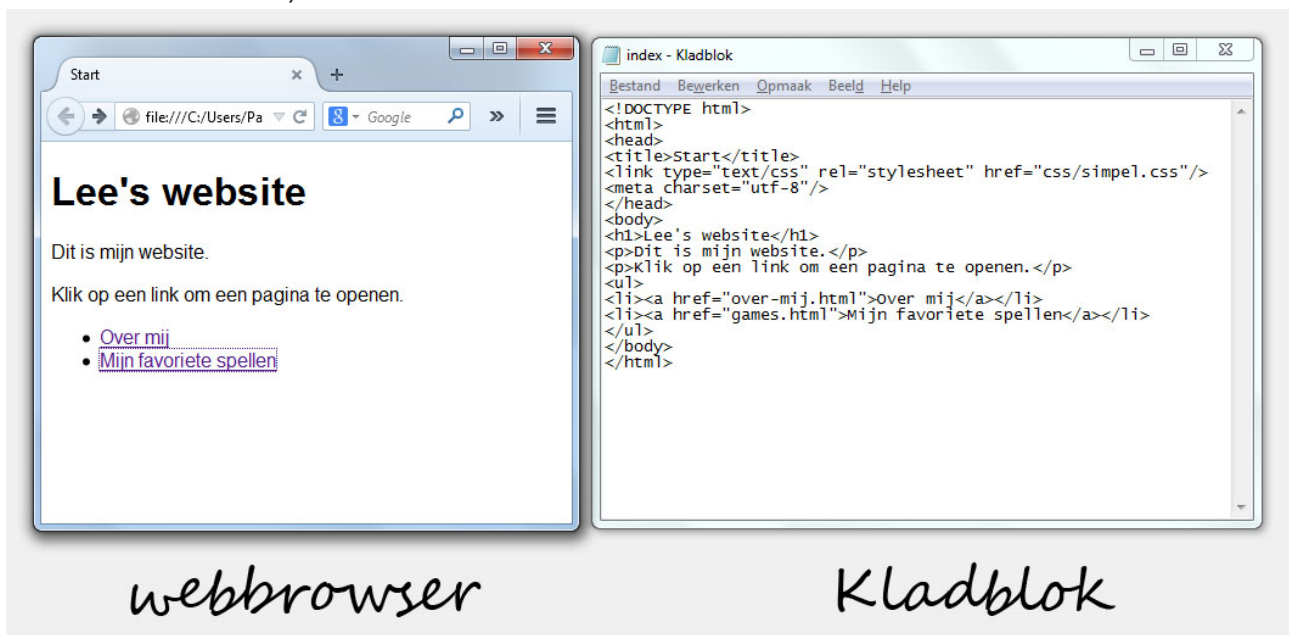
Start

file:///C:/Users/Pa

Google

Lee's website

Dit is mijn website.

Klik op een link om een pagina te openen.

- Over mij
- Mijn favoriete spellen

index - Kladblok

Bestand Bewerken Opmaak Beeld Help

<!DOCTYPE html>
<html>
<head>
<title>Start</title>
<link type="text/css" rel="stylesheet" href="css/simpel.css"/>
<meta charset="utf-8"/>
</head>
<body>
<h1>Lee's website</h1>
<p>Dit is mijn website.</p>
<p>Klik op een link om een pagina te openen.</p>
<ul>
<li><a href="over-mij.html">Over mij</a></li>
<li><a href="games.html">Mijn favoriete spellen</a></li>
</ul>
</body>
</html>

webbrowser

Kladblok